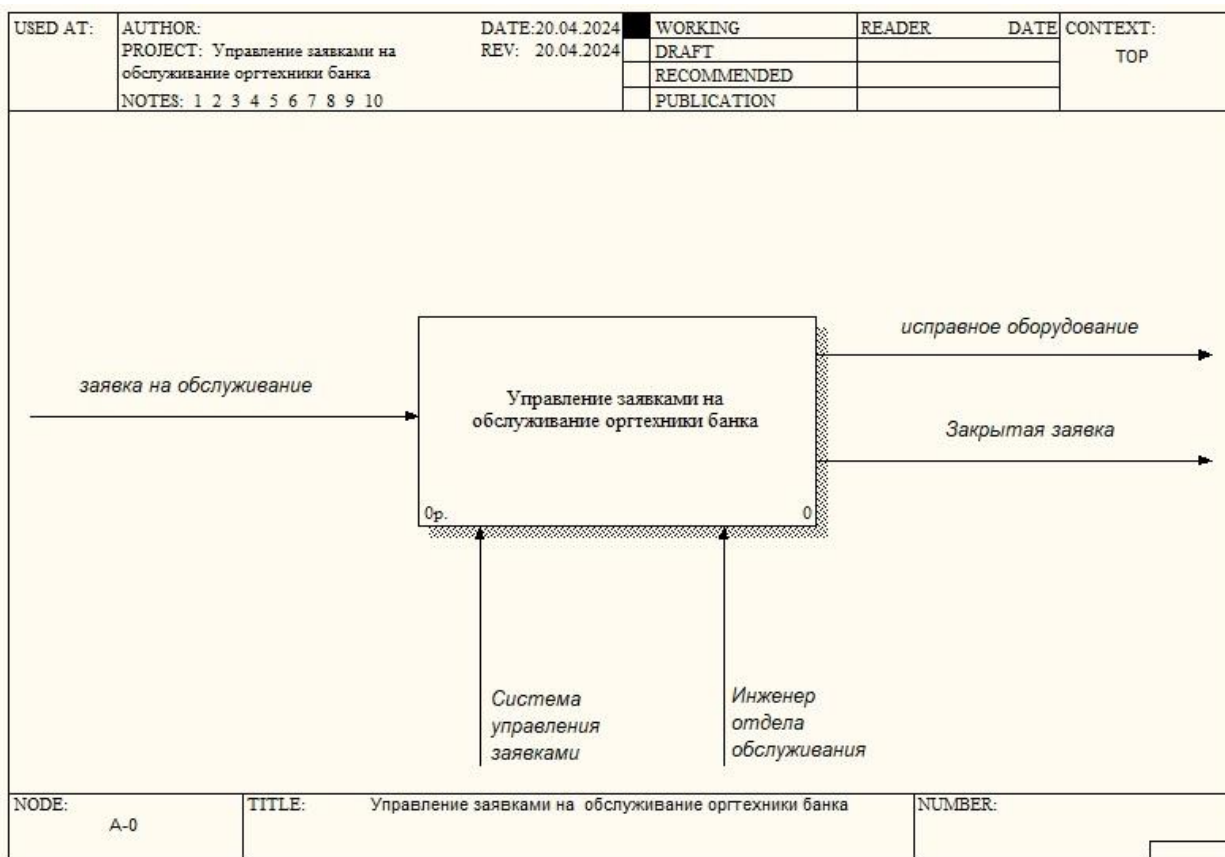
| USED AT: | AUTHOR: PROJECT: Управление заявками на обслуживание оргтехники банка NOTES: 1 2 3 4 5 6 7 8 9 10 | DATE:20.04.2024 REV: 20.04.2024 | | WORKING | READER | DATE | CONTEXT: TOP |
|---|---|---|---|---|---|---|---|
| | | | | DRAFT | | | |
| | | | | RECOMMENDED | | | |
| | | | | PUBLICATION | | | |

исправное оборудование

заявка на обслуживание

Управление заявками на обслуживание оргтехники банка

Закрытая заявка

0р.

0

Система управления заявками

Инженер отдела обслуживания

| NODE: A-0 | TITLE: Управление заявками на обслуживание оргтехники банка | NUMBER: |
|---|---|---|